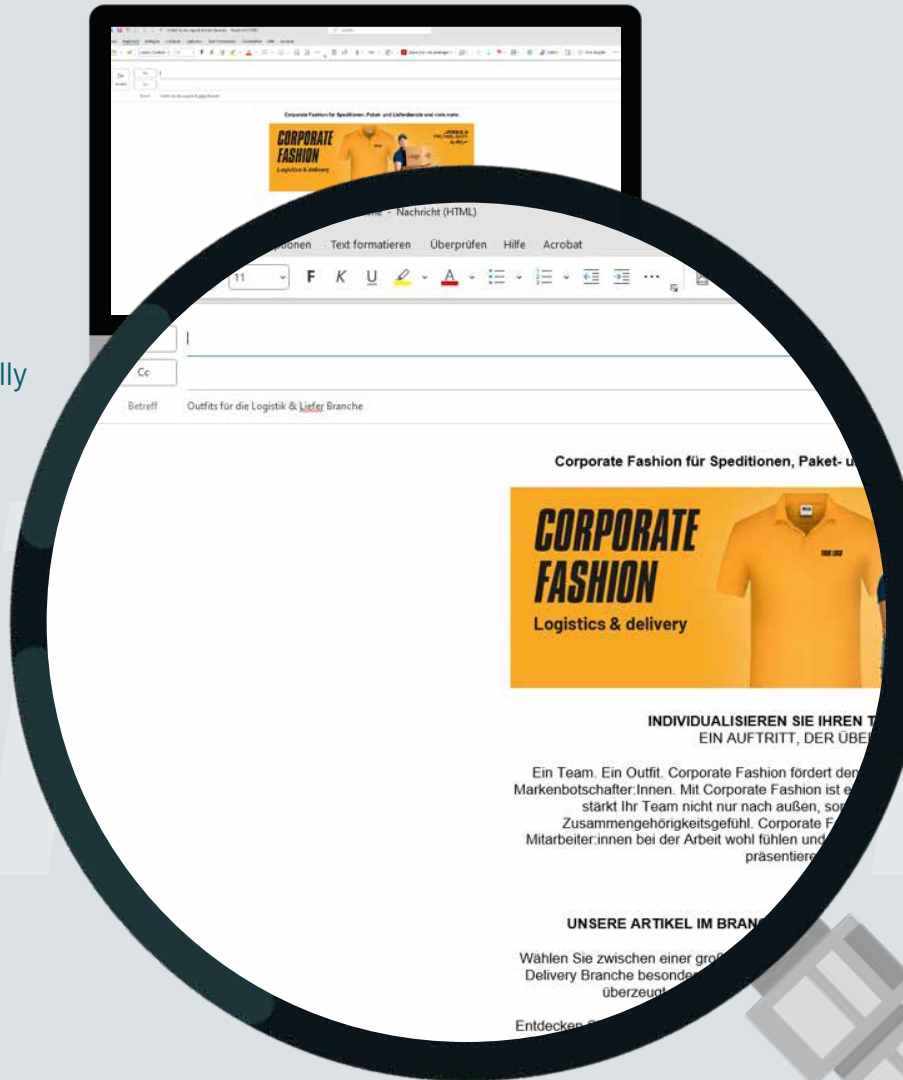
Corporate Fashion für Speditionen, Paket- und Lieferdienste und viele mehr.

CORPORATE FASHION
Logistics & delivery

lly

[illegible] - Nachricht (HTML)

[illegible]ptionen Text formatieren Überprüfen Hilfe Acrobat

11 F K U

Cc

Betreff Outfits für die Logistik & Liefer Branche

Corporate Fashion für Speditionen, Paket- u

CORPORATE FASHION
Logistics & delivery

YOUR LOGO

INDIVIDUALISIEREN SIE IHREN T
EIN AUFTRITT, DER ÜBE

Ein Team. Ein Outfit. Corporate Fashion fördert den Markenbotschafter:Innen. Mit Corporate Fashion ist e stärkt Ihr Team nicht nur nach außen, so Zusammengehörigkeitsgefühl. Corporate F Mitarbeiter:innen bei der Arbeit wohl fühlen und präsentier

UNSERE ARTIKEL IM BRAN

Wählen Sie zwischen einer gro Delivery Branche besonder überzeug

Entdecken